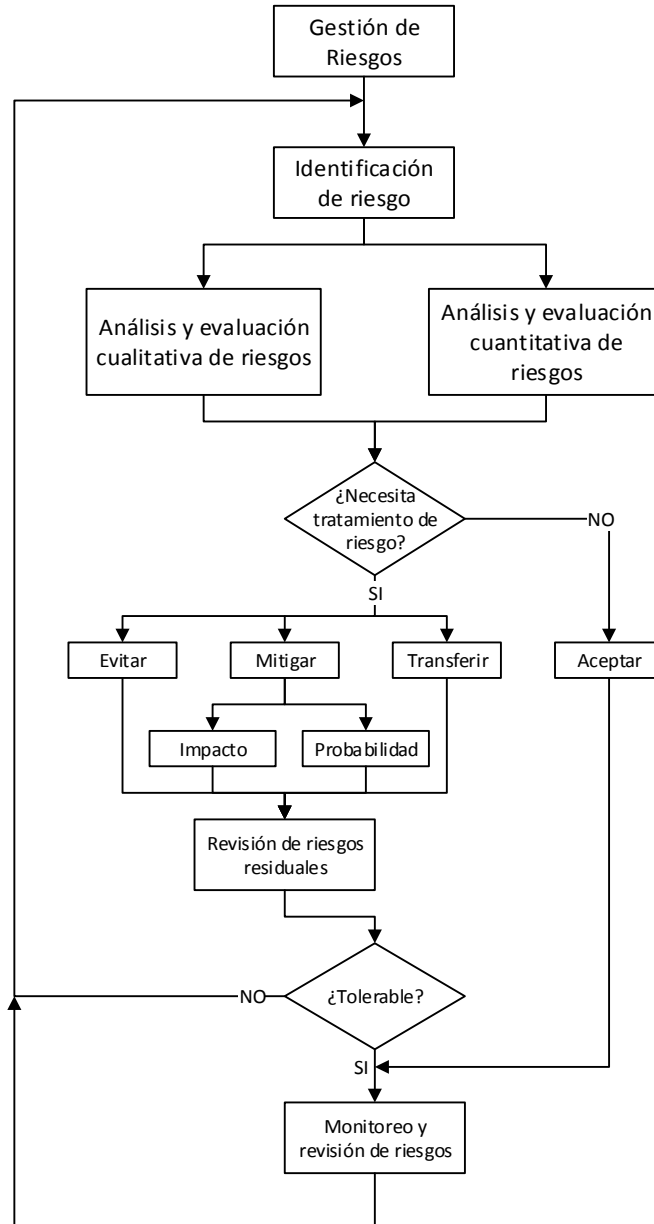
Gestión de Riesgos

Identificación de riesgo

Análisis y evaluación cualitativa de riesgos

Análisis y evaluación cuantitativa de riesgos

¿Necesita tratamiento de riesgo?

NO

SI

Evitar

Mitigar

Transferir

Aceptar

Impacto

Probabilidad

Revisión de riesgos residuales

NO

¿Tolerable?

SI

Monitoreo y revisión de riesgos